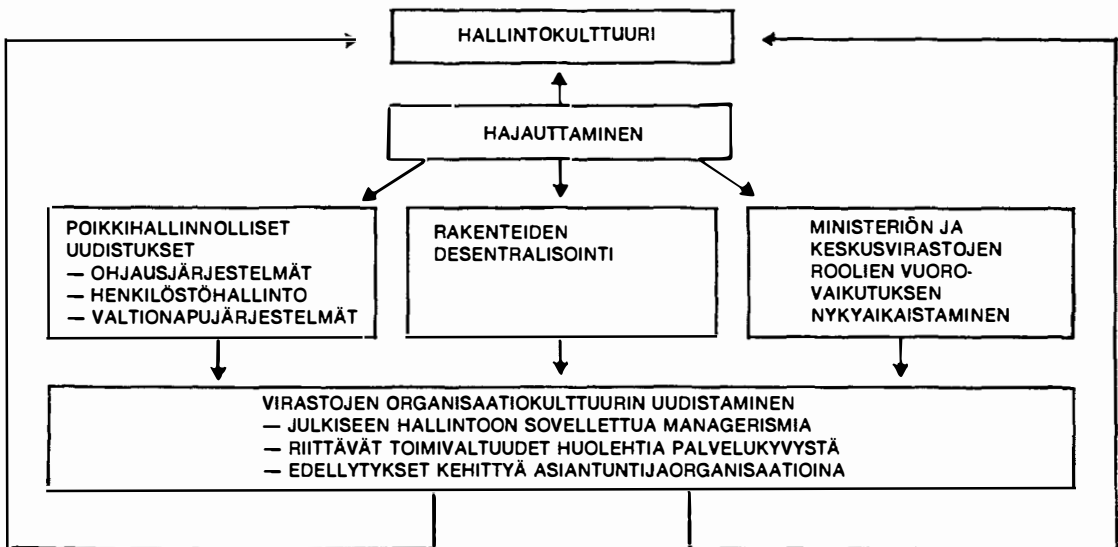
HALLINTOKULTTUURI

HAJAUTTAMINEN

POIKKIHALLINNOLLISET UUDISTUKSET
— OHJAUSJÄRJESTELMÄT
— HENKILÖSTÖHALLINTO
— VALTIONAPUJÄRJESTELMÄT

RAKENTEIDEN DESENTRALISOINTI

MINISTERIÖN JA KESKUSVIRASTOJEN ROOLIEN VUOROVAIKUTUKSEN NYKYAIKAISTAMINEN

VIRASTOJEN ORGANISAATIOKULTTUURIN UUDISTAMINEN
— JULKISEEN HALLINTOON SOVELLETTUA MANAGERISMIA
— RIITTÄVÄT TOIMIVALTUUDET HUOLEHTIA PALVELUKYVYSTÄ
— EDELLYTYKSET KEHITTYÄ ASIANTUNTIJAORGANISAATIOINA